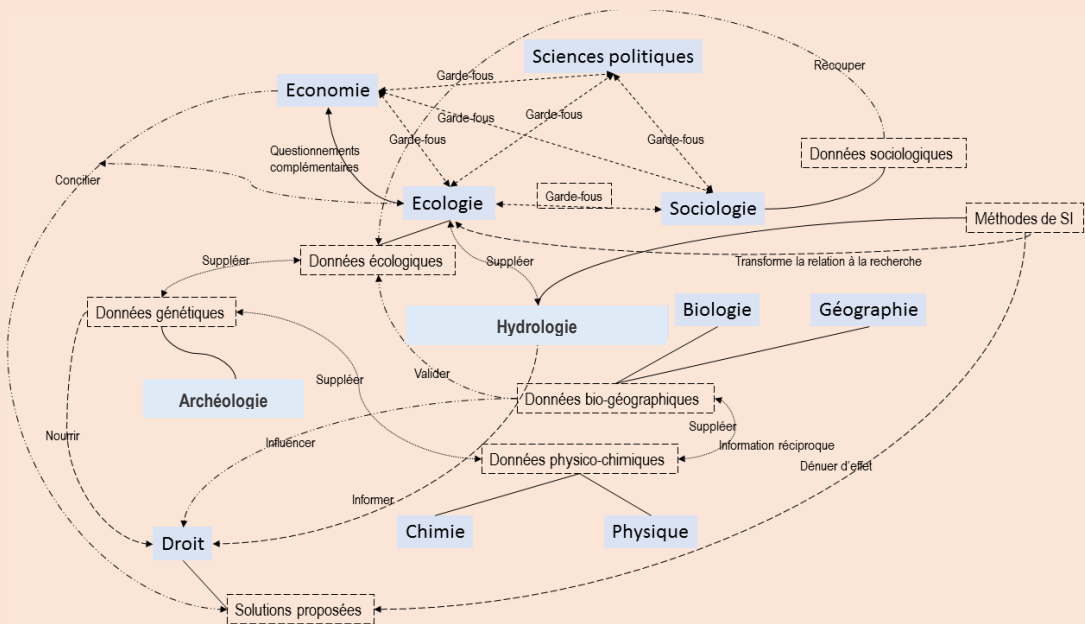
Sciences politiques

Recouper

Economie

Garde-fous

Garde-fous

Garde-fous

Garde-fous

Garde-fous

Questionnements complémentaires

Données sociologiques

Concilier

Ecologie

Garde-fous

Sociologie

Méthodes de SI

Suppléer

Données écologiques

Suppléer

Transforme la relation à la recherche

Données génétiques

Hydrologie

Biologie

Géographie

Suppléer

Valider

Archéologie

Données bio-géographiques

Nourrir

Influencer

Suppléer

Information réciproque

Données physico-chimiques

Dénuer d'effet

Informer

Chimie

Physique

Droit

Solutions proposées